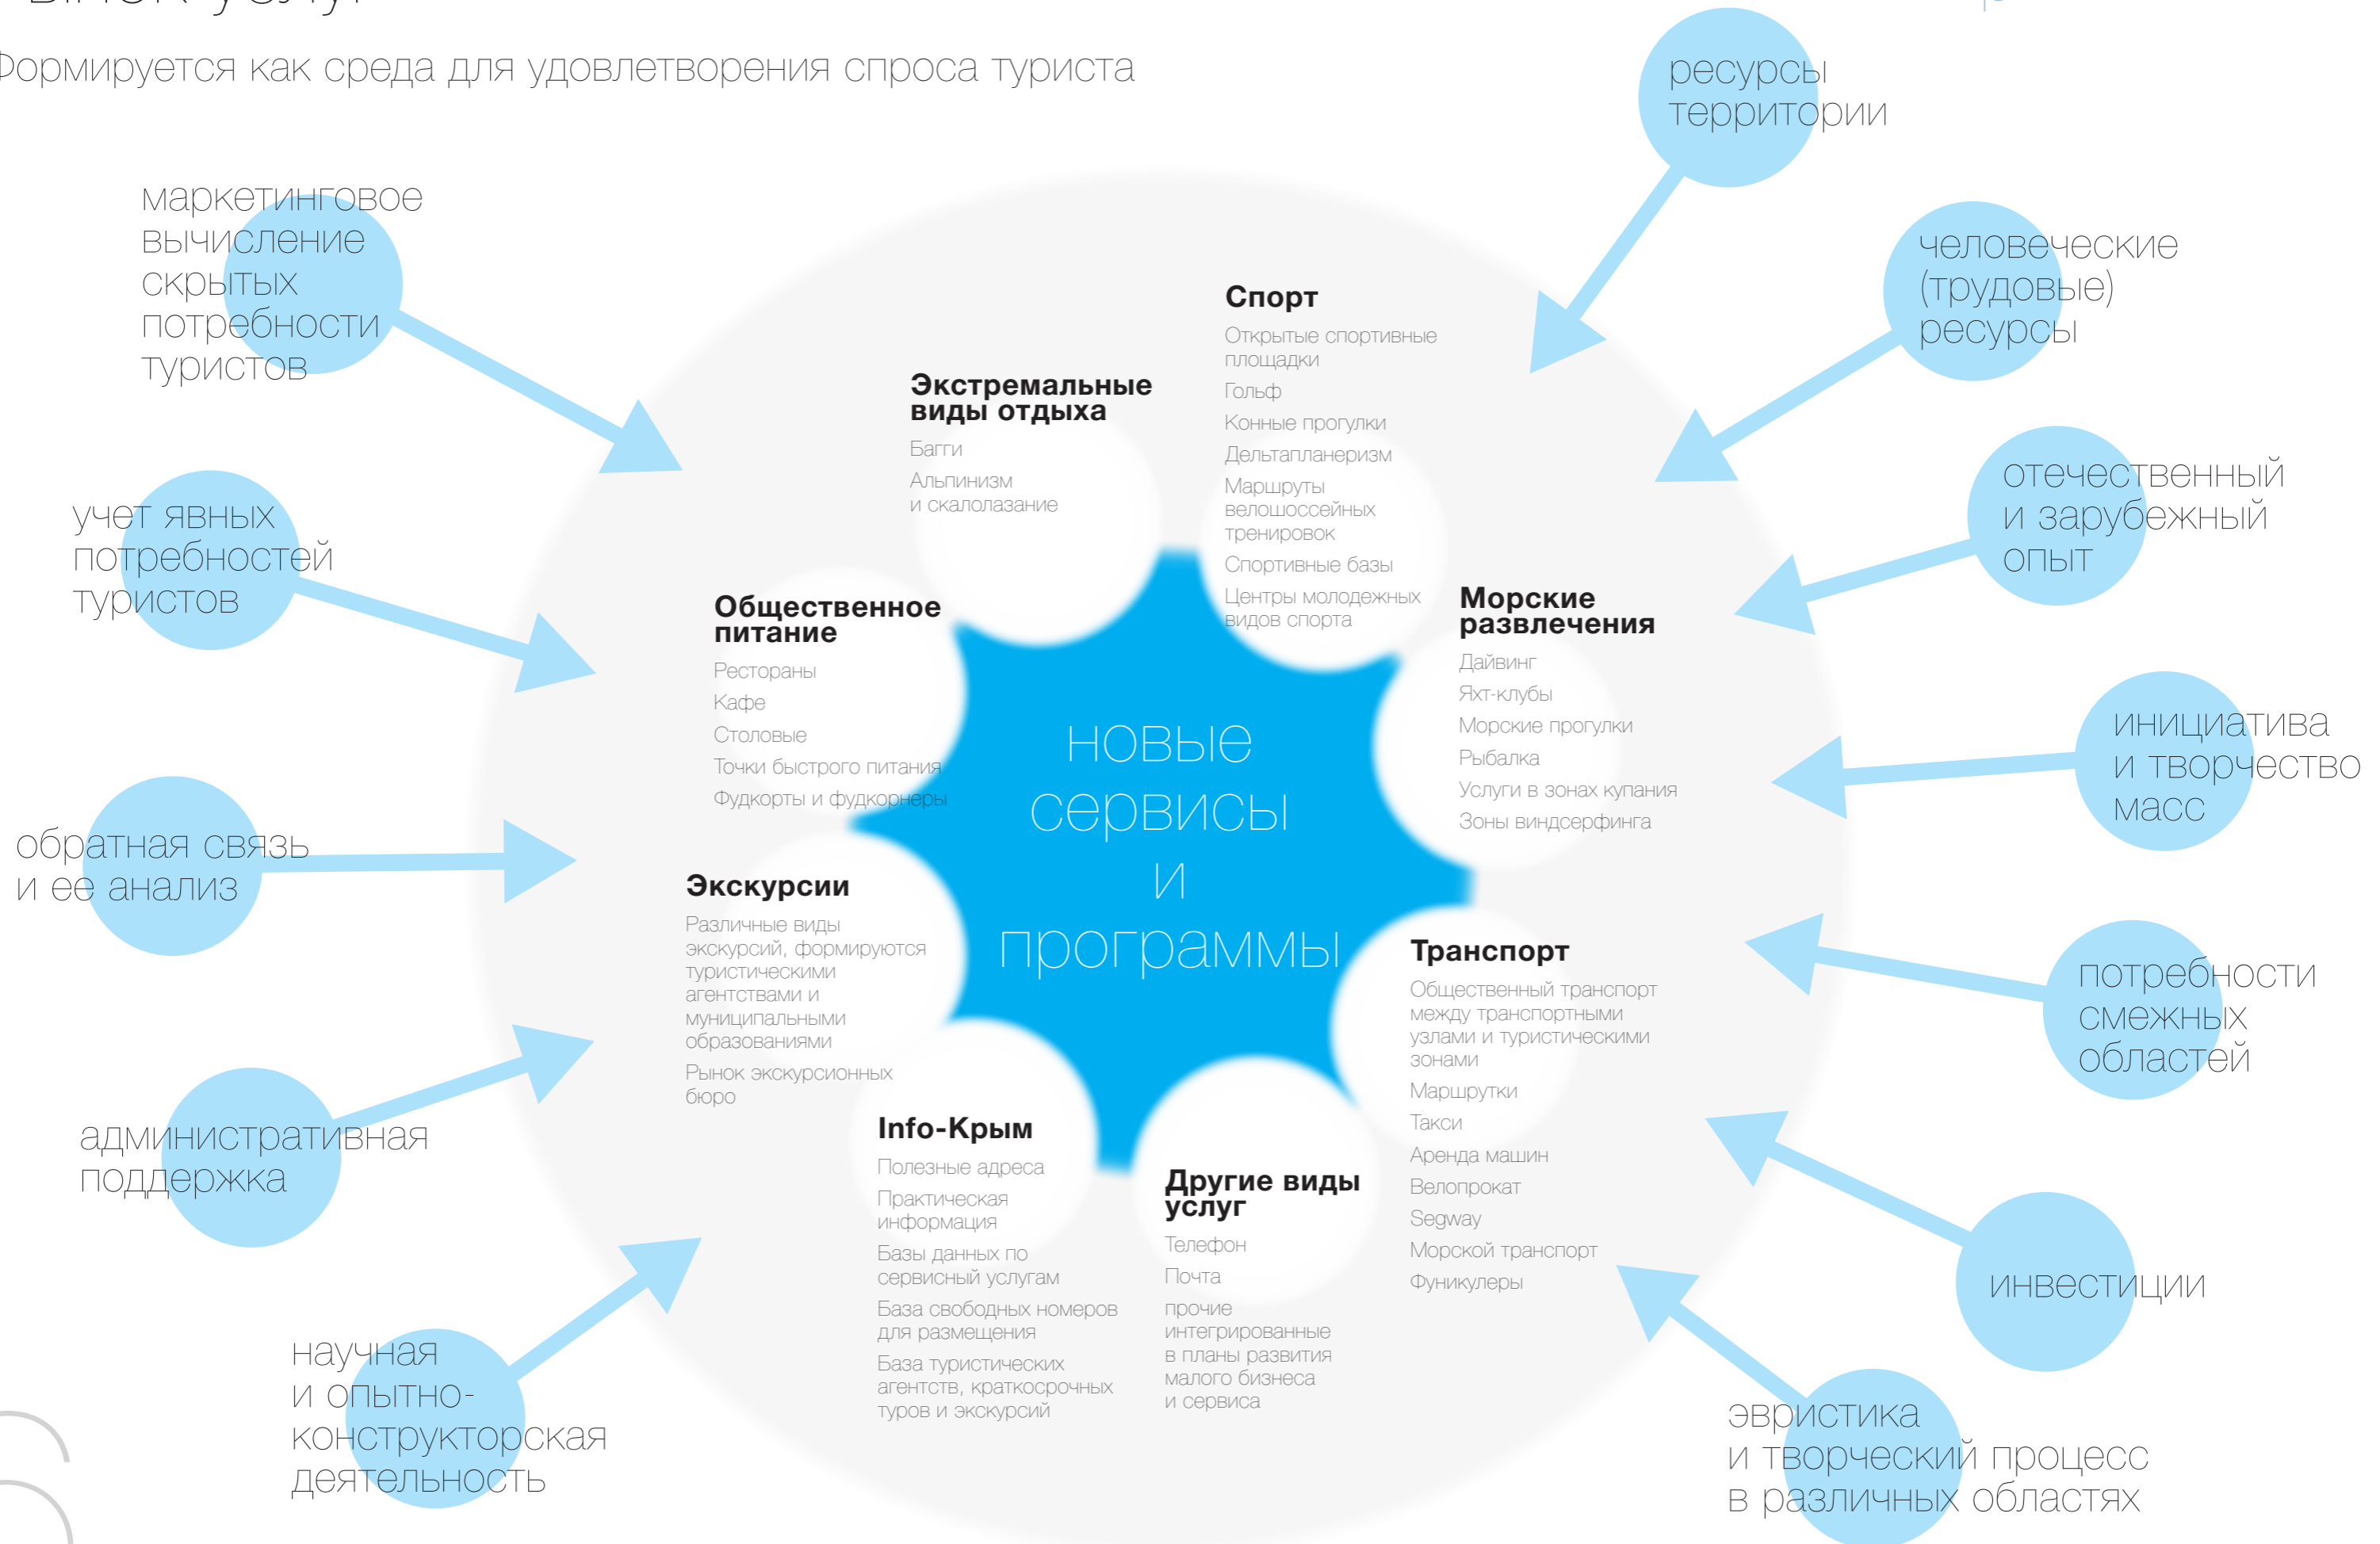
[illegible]

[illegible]ормируется как среда для удовлетворения спроса туриста

маркетинговое вычисление скрытых потребности туристов

учет явных потребностей туристов

обратная связь и ее анализ

административная поддержка

научная и опытно-конструкторская деятельность

ресурсы территории

человеческие (трудовые) ресурсы

отечественный и зарубежный опыт

инициатива и творчество масс

потребности смежных областей

инвестиции

эвристика и творческий процесс в различных областях

новые сервисы и программы

Спорт
Открытые спортивные площадки
Гольф
Конные прогулки
Дельтапланеризм
Маршруты велошоссейных тренировок
Спортивные базы
Центры молодежных видов спорта

Экстремальные виды отдыха
Багги
Альпинизм и скалолазание

Общественное питание
Рестораны
Кафе
Столовые
Точки быстрого питания
Фудкорты и фудкорнеры

Морские развлечения
Дайвинг
Яхт-клубы
Морские прогулки
Рыбалка
Услуги в зонах купания
Зоны виндсерфинга

Экскурсии
Различные виды экскурсий, формируются туристическими агентствами и муниципальными образованиями
Рынок экскурсионных бюро

Транспорт
Общественный транспорт между транспортными узлами и туристическими зонами
Маршрутки
Такси
Аренда машин
Велопрокат
Segway
Морской транспорт
Фуникулеры

Info-Крым
Полезные адреса
Практическая информация
Базы данных по сервисный услугам
База свободных номеров для размещения
База туристических агентств, краткосрочных туров и экскурсий

Другие виды услуг
Телефон
Почта
прочие интегрированные в планы развития малого бизнеса и сервиса